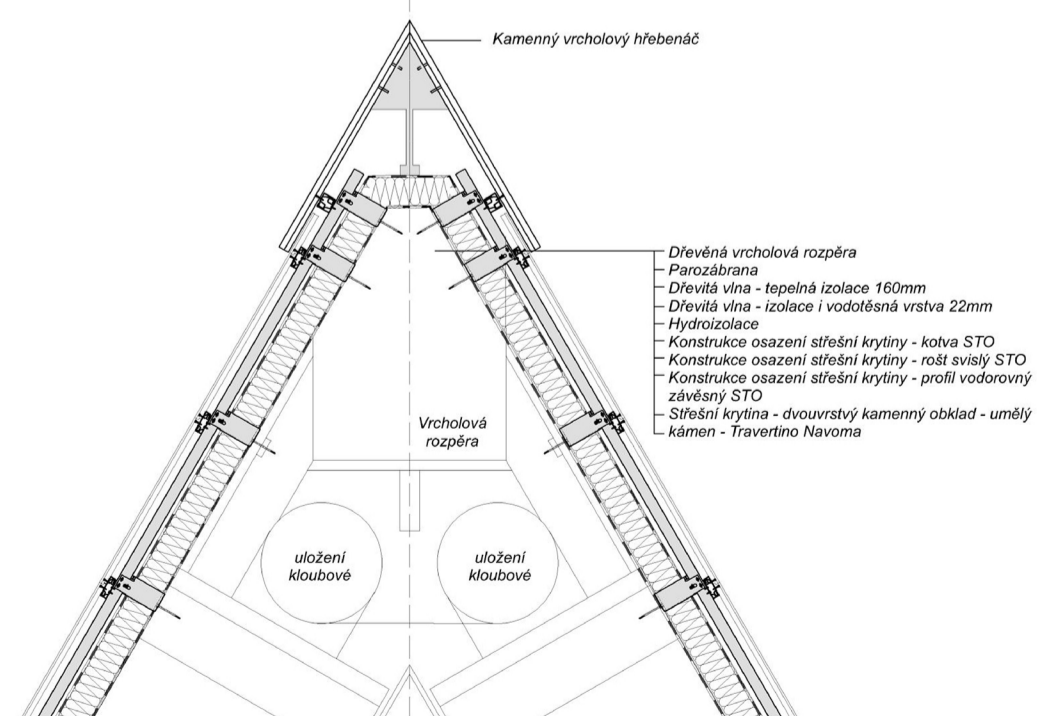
Kamenný vrcholový hřebenáč

Dřevěná vrcholová rozpěra
Parozábrana
Dřevitá vlna - tepelná izolace 160mm
Dřevitá vlna - izolace i vodotěsná vrstva 22mm
Hydroizolace
Konstrukce osazení střešní krytiny - kotva STO
Konstrukce osazení střešní krytiny - rošt svislý STO
Konstrukce osazení střešní krytiny - profil vodorovný závěsný STO
Střešní krytina - dvouvrstvý kamenný obklad - umělý kámen - Travertino Navoma

Vrcholová rozpěra

uložení kloubové

uložení kloubové